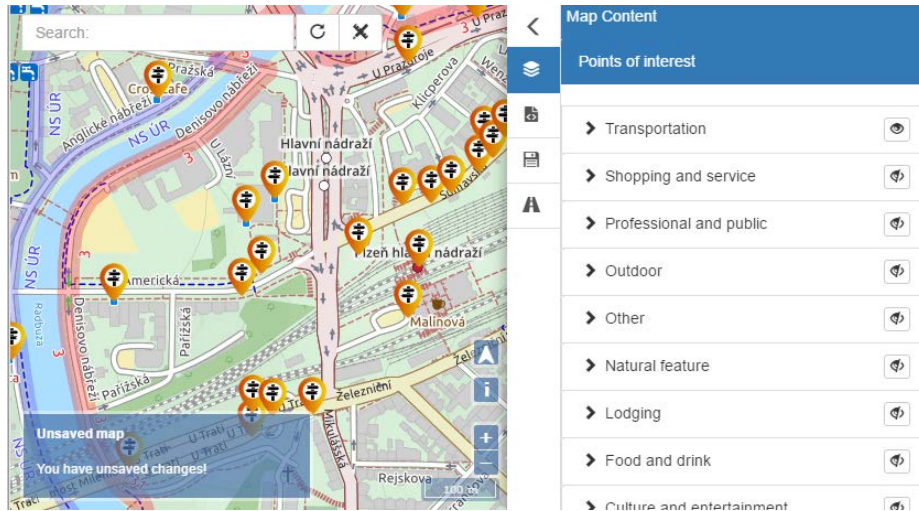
Search:

Pražská
Cross Cafe
Anglické nábřeží
Denisovo nábřeží
NS ÚR
U Prazdroje
Klicperova
Hlavní nádraží
Hlavní nádraží
Sirkova
U Lázní
Plzeň hlavní nádraží
Americká
Pařížská
Denisovo nábřeží
Radbuza
Malinová
Pařížská
Železniční
U Trati
Mikulášská
Rejskova
NS ÚR

Unsaved map
You have unsaved changes!

Map Content
Points of interest
Transportation
Shopping and service
Professional and public
Outdoor
Other
Natural feature
Lodging
Food and drink
Culture and entertainment